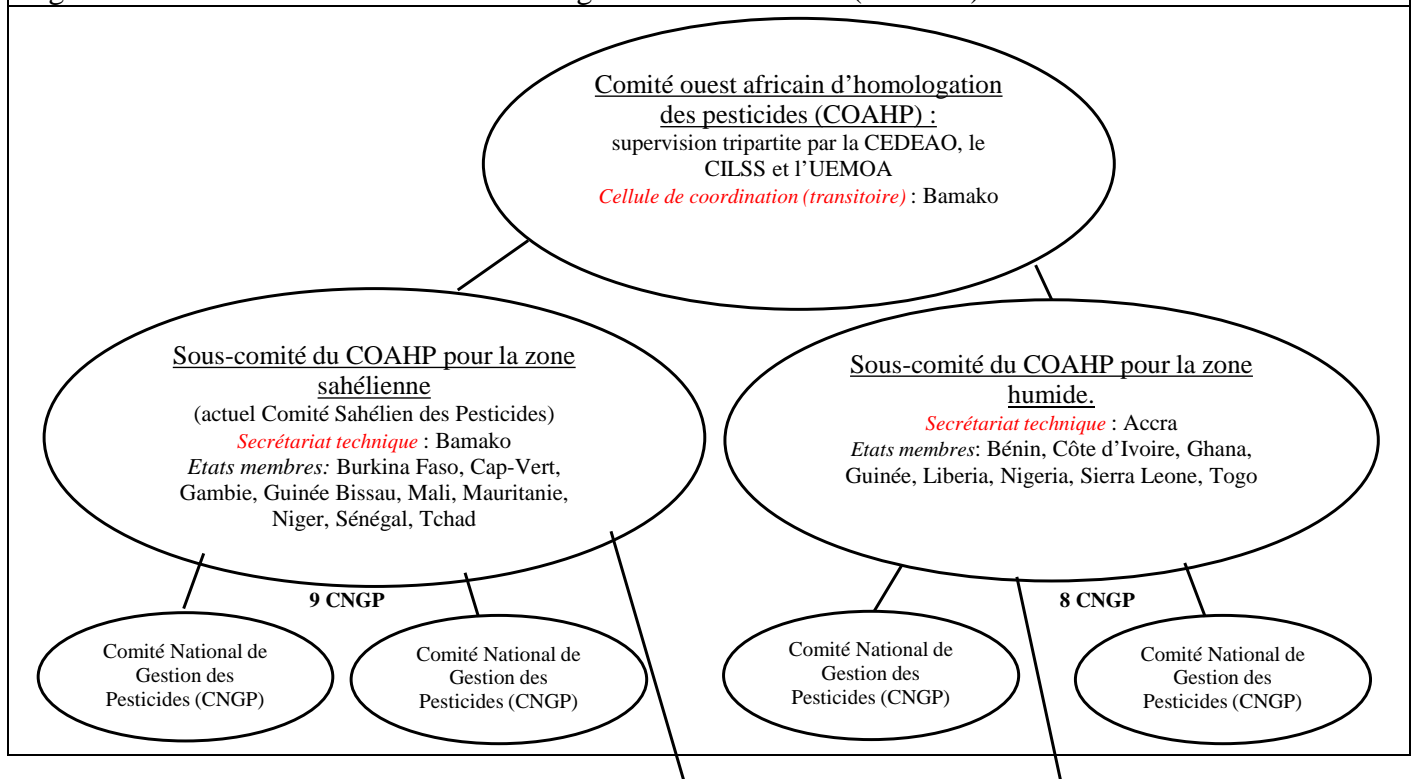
Comité ouest africain d'homologation des pesticides (COAHP) :
supervision tripartite par la CEDEAO, le CILSS et l'UEMOA
*Cellule de coordination (transitoire)* : Bamako

Sous-comité du COAHP pour la zone sahélienne
(actuel Comité Sahélien des Pesticides)
*Secrétariat technique* : Bamako
*Etats membres:* Burkina Faso, Cap-Vert, Gambie, Guinée Bissau, Mali, Mauritanie, Niger, Sénégal, Tchad

Sous-comité du COAHP pour la zone humide.
*Secrétariat technique* : Accra
*Etats membres*: Bénin, Côte d'Ivoire, Ghana, Guinée, Liberia, Nigeria, Sierra Leone, Togo

**9 CNGP**

Comité National de Gestion des Pesticides (CNGP)

Comité National de Gestion des Pesticides (CNGP)

**8 CNGP**

Comité National de Gestion des Pesticides (CNGP)

Comité National de Gestion des Pesticides (CNGP)